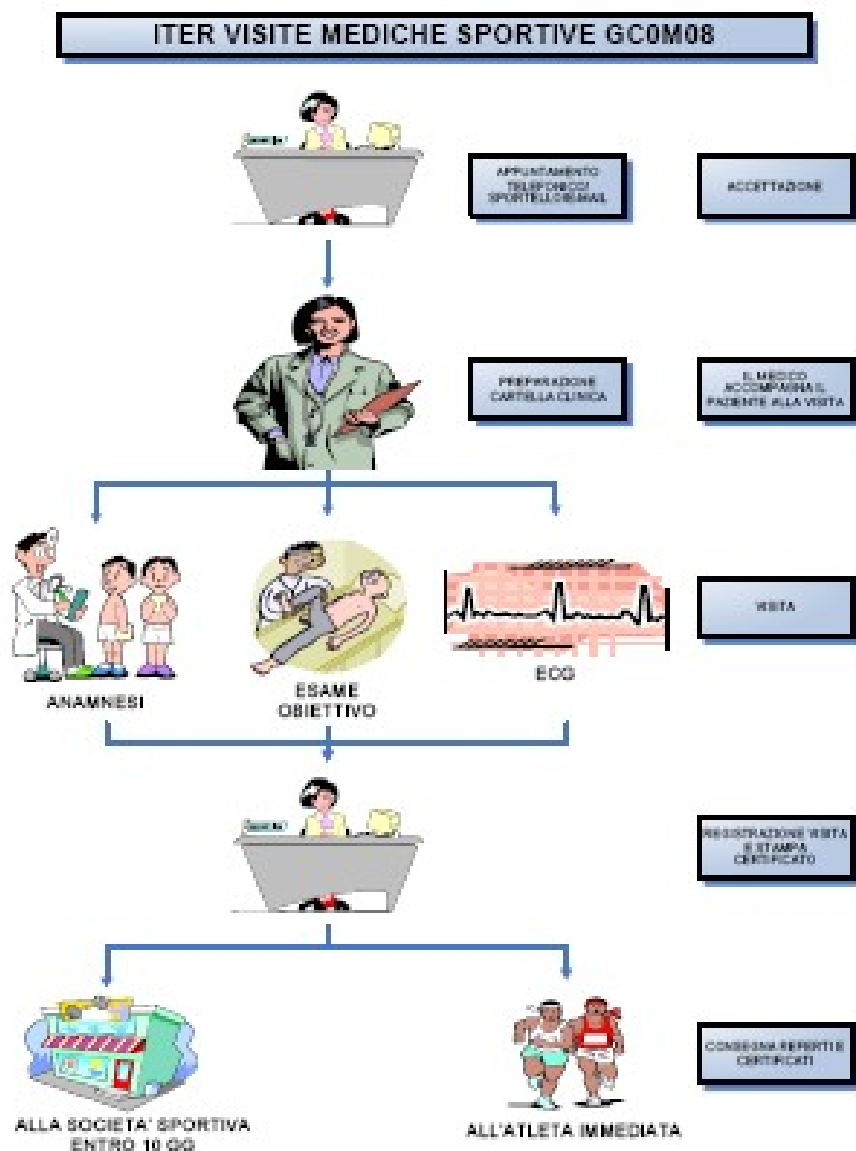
ITER VISITE MEDICHE SPORTIVE GC0M08

APPUNTAMENTO TELEFONICO/ SPORTELLO/EMAIL

ACCETTAZIONE

PREPARAZIONE CARTELLA CLINICA

IL MEDICO ACCOMPAGNA IL PAZIENTE ALLA VISITA

ANAMNESI

ESAME OBIETTIVO

ECG

VISITA

REGISTRAZIONE VISITA E STAMPA CERTIFICATO

ALLA SOCIETA' SPORTIVA ENTRO 10 GG

ALL'ATLETA IMMEDIATA

CONSEGNA REFERTI E CERTIFICATI